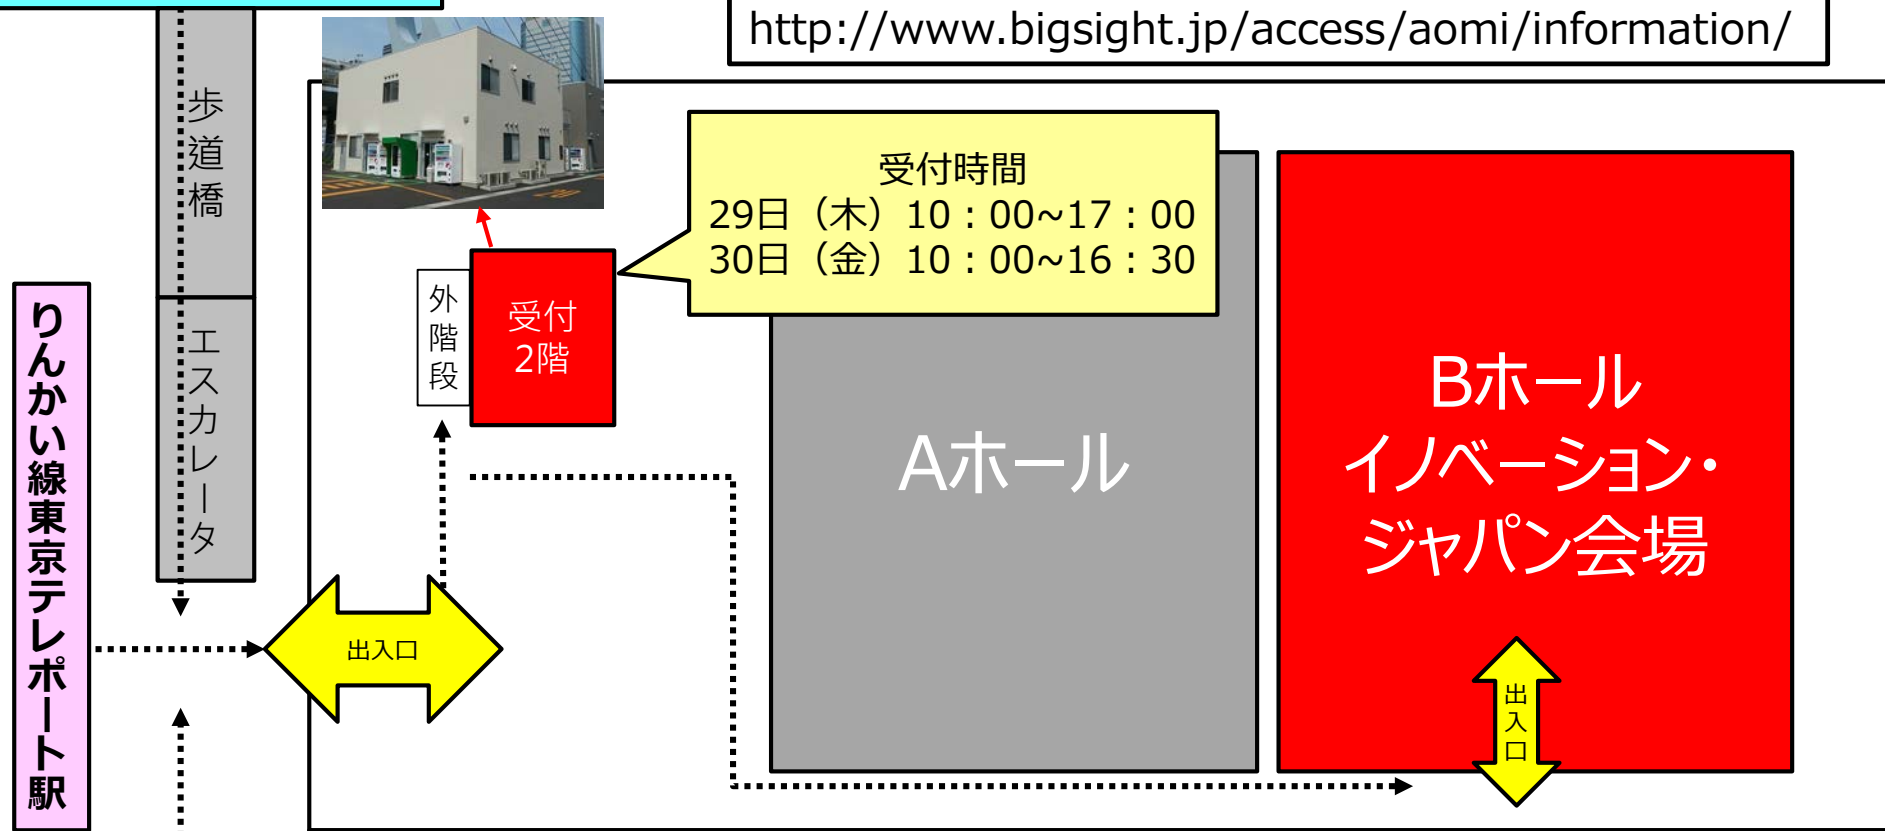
http://www.bigsight.jp/access/aomi/information/

歩道橋

エスカレータ

りんかい線東京テレポート駅

受付時間
29日（木）10：00~17：00
30日（金）10：00~16：30

外階段

受付
2階

出入口

Aホール

Bホール
イノベーション・
ジャパン会場

出入口